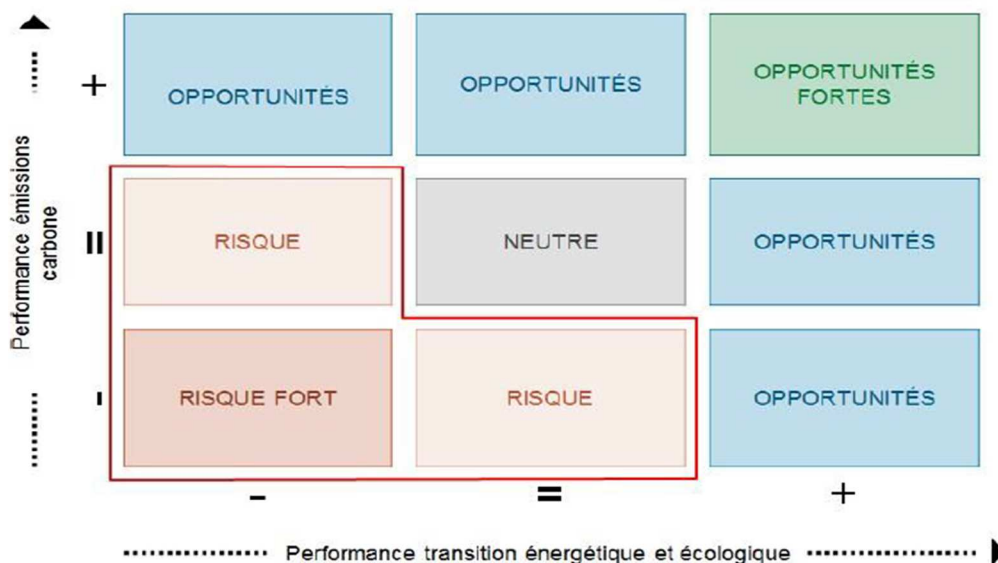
Performance émissions carbone

+ | OPPORTUNITÉS | OPPORTUNITÉS | OPPORTUNITÉS FORTES

= | RISQUE | NEUTRE | OPPORTUNITÉS

- | RISQUE FORT | RISQUE | OPPORTUNITÉS

- = +

Performance transition énergétique et écologique